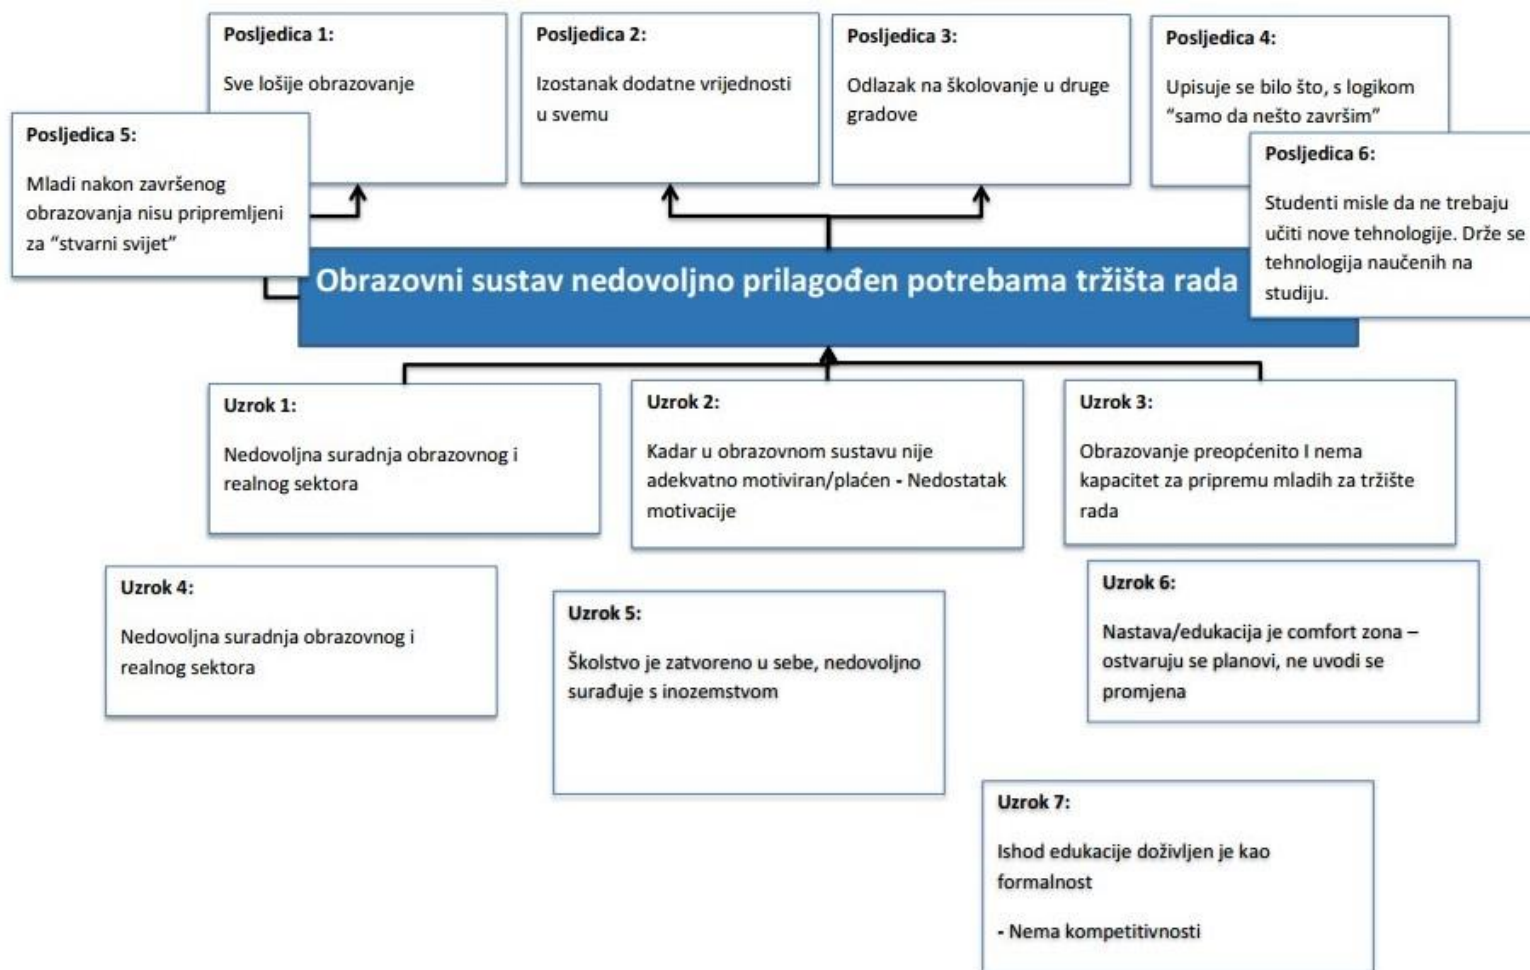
Posljedica 1:

Sve lošije obrazovanje

Posljedica 2:

Izostanak dodatne vrijednosti u svemu

Posljedica 3:

Odlazak na školovanje u druge gradove

Posljedica 4:

Upisuje se bilo što, s logikom "samo da nešto završim"

Posljedica 5:

Mladi nakon završenog obrazovanja nisu pripremljeni za "stvarni svijet"

Posljedica 6:

Studenti misle da ne trebaju učiti nove tehnologije. Drže se tehnologija naučenih na studiju.

Obrazovni sustav nedovoljno prilagođen potrebama tržišta rada

Uzrok 1:

Nedovoljna suradnja obrazovnog i realnog sektora

Uzrok 2:

Kadar u obrazovnom sustavu nije adekvatno motiviran/plaćen - Nedostatak motivacije

Uzrok 3:

Obrazovanje preopćenito I nema kapacitet za pripremu mladih za tržište rada

Uzrok 4:

Nedovoljna suradnja obrazovnog i realnog sektora

Uzrok 5:

Školstvo je zatvoreno u sebe, nedovoljno surađuje s inozemstvom

Uzrok 6:

Nastava/edukacija je comfort zona – ostvaruju se planovi, ne uvodi se promjena

Uzrok 7:

Ishod edukacije doživljen je kao formalnost

- Nema kompetitivnosti